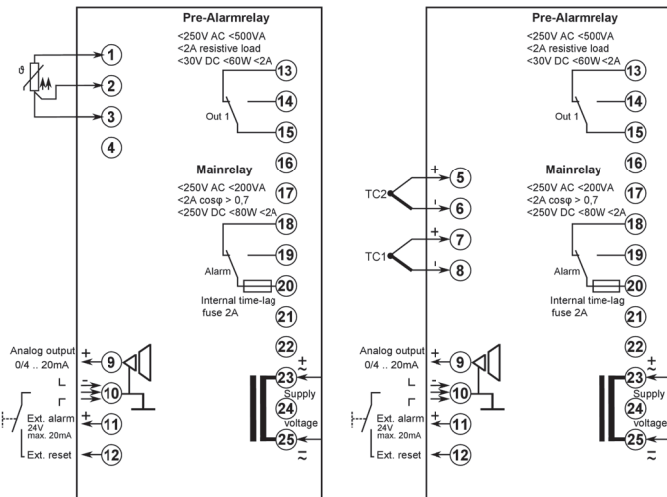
Pre-Alarmrelay
<250V AC <500VA
<2A resistive load
<30V DC <60W <2A

ϑ

1
2
3
4

13
Out 1
14
15
16

Mainrelay
<250V AC <200VA
<2A cosφ > 0,7
<250V DC <80W <2A

17
18
19
Alarm
20
Internal time-lag fuse 2A
21
22

Analog output
0/4 .. 20mA
+
9
10
Ext. alarm
24V
max. 20mA
+
11
Ext. reset
12

23
Supply
24
voltage
25

Pre-Alarmrelay
<250V AC <500VA
<2A resistive load
<30V DC <60W <2A

13
Out 1
14
15
16

TC2
+
5
-
6
TC1
+
7
-
8

Mainrelay
<250V AC <200VA
<2A cosφ > 0,7
<250V DC <80W <2A

17
18
19
Alarm
20
Internal time-lag fuse 2A
21
22

Analog output
0/4 .. 20mA
+
9
10
Ext. alarm
24V
max. 20mA
+
11
Ext. reset
12

23
Supply
24
voltage
25